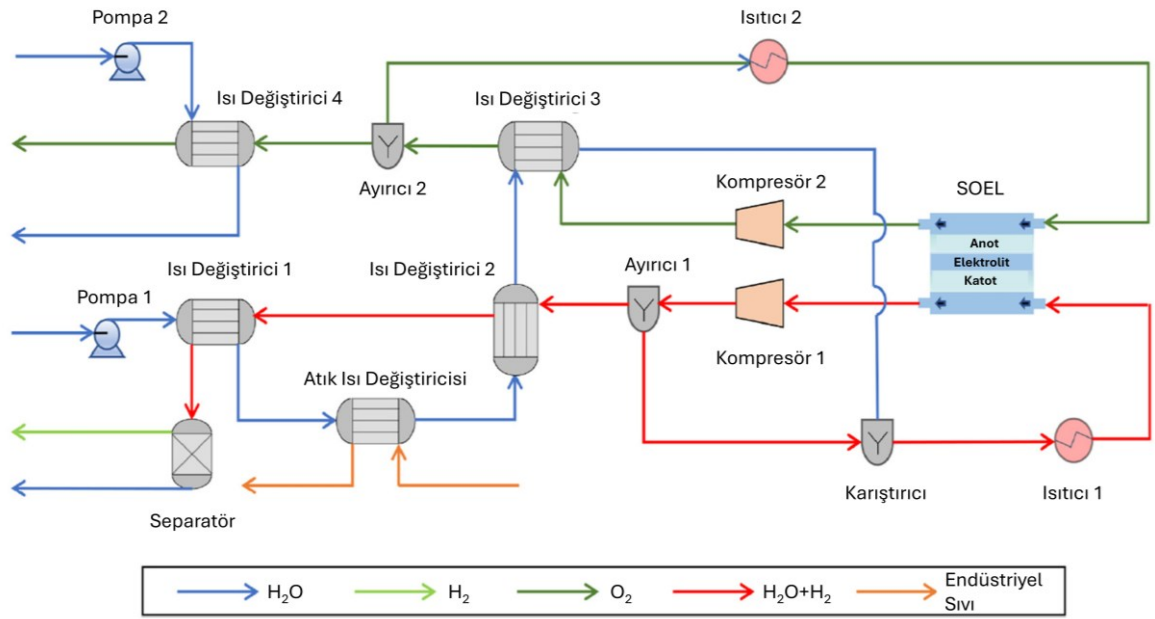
Pompa 2

Isıtıcı 2

Isı Değiştirici 4

Isı Değiştirici 3

Ayırıcı 2

Kompresör 2

SOEL

Anot

Elektrolit

Katot

Isı Değiştirici 1

Isı Değiştirici 2

Ayırıcı 1

Pompa 1

Kompresör 1

Atık Isı Değiştiricisi

Karıştırıcı

Isıtıcı 1

Separatör

$H_2O$ $H_2$ $O_2$ $H_2O+H_2$ Endüstriyel Sıvı